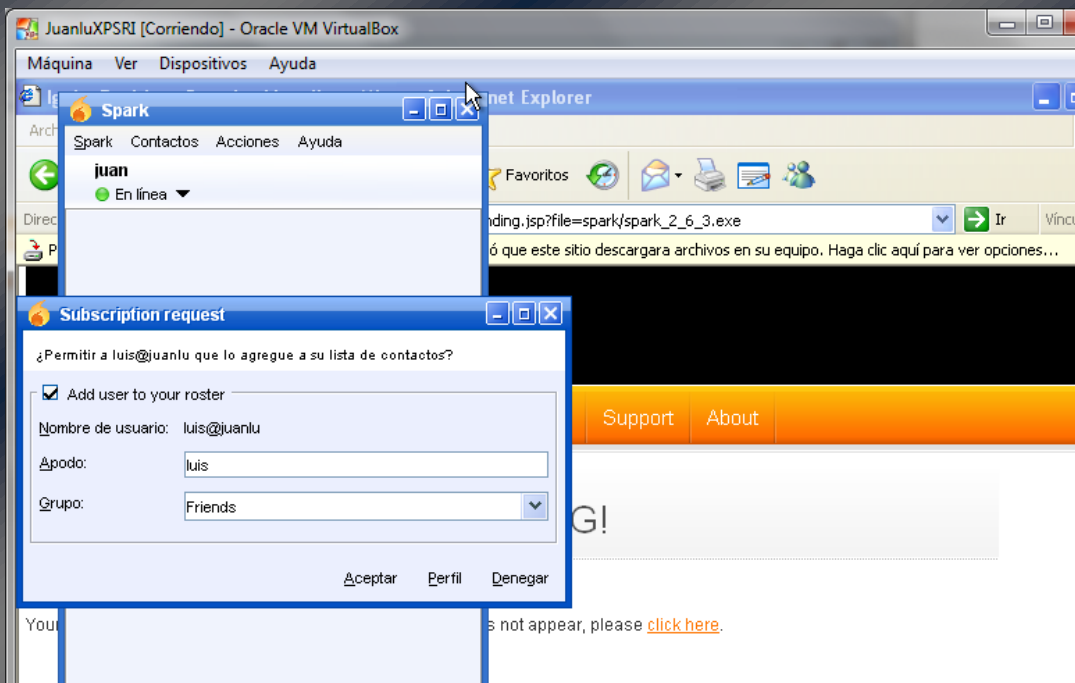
JuanluXPSRI [Corriendo] - Oracle VM VirtualBox

Máquina Ver Dispositivos Ayuda

Ig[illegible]net Explorer

Arch

Favoritos

Direc

nding.jsp?file=spark/spark_2_6_3.exe

Ir

Vínc

P

ó que este sitio descargara archivos en su equipo. Haga clic aquí para ver opciones...

Spark

Spark Contactos Acciones Ayuda

juan

En línea

Subscription request

¿Permitir a luis@juanlu que lo agregue a su lista de contactos?

Add user to your roster

Nombre de usuario: luis@juanlu

Apodo: luis

Grupo: Friends

Aceptar Perfil Denegar

Support About

G!

Your

s not appear, please click here.